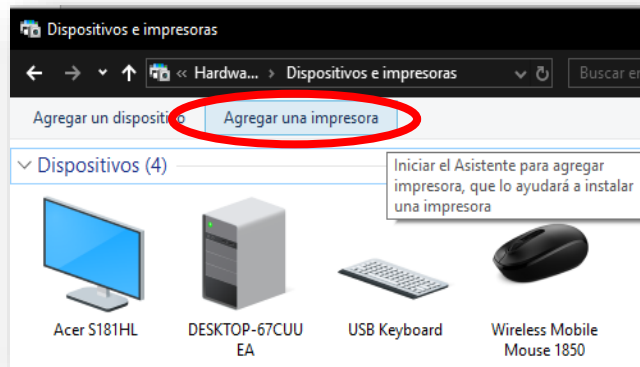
Dispositivos e impresoras

« Hardwa... › Dispositivos e impresoras

Buscar en

Agregar un dispositivo

Agregar una impresora

Dispositivos (4)

Iniciar el Asistente para agregar impresora, que lo ayudará a instalar una impresora

Acer S181HL

DESKTOP-67CUUEA

USB Keyboard

Wireless Mobile Mouse 1850